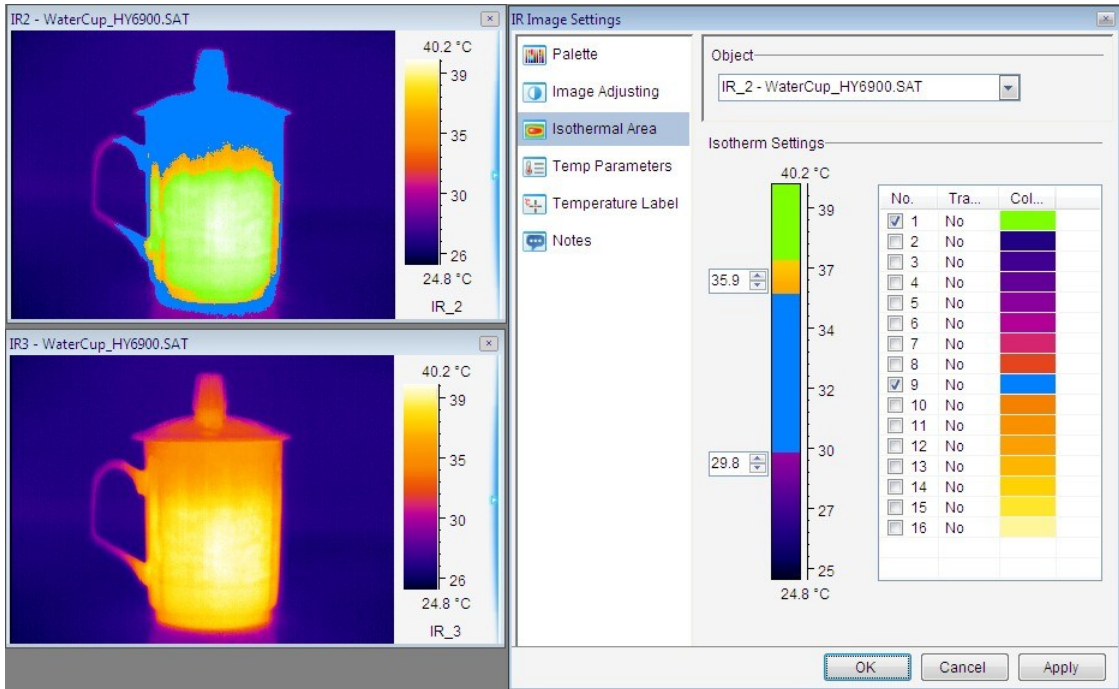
IR2 - WaterCup_HY6900.SAT

40.2 °C
39
35
30
26
24.8 °C
IR_2

IR3 - WaterCup_HY6900.SAT

40.2 °C
39
35
30
26
24.8 °C
IR_3

IR Image Settings

Palette
Image Adjusting
Isothermal Area
Temp Parameters
Temperature Label
Notes

Object
IR_2 - WaterCup_HY6900.SAT

Isotherm Settings

40.2 °C
39
37
34
32
30
27
25
24.8 °C
35.9
29.8

| No. | Tra... | Col... |
|---|---|---|
| ☑ 1 | No | |
| ☐ 2 | No | |
| ☐ 3 | No | |
| ☐ 4 | No | |
| ☐ 5 | No | |
| ☐ 6 | No | |
| ☐ 7 | No | |
| ☐ 8 | No | |
| ☑ 9 | No | |
| ☐ 10 | No | |
| ☐ 11 | No | |
| ☐ 12 | No | |
| ☐ 13 | No | |
| ☐ 14 | No | |
| ☐ 15 | No | |
| ☐ 16 | No | |

OK
Cancel
Apply